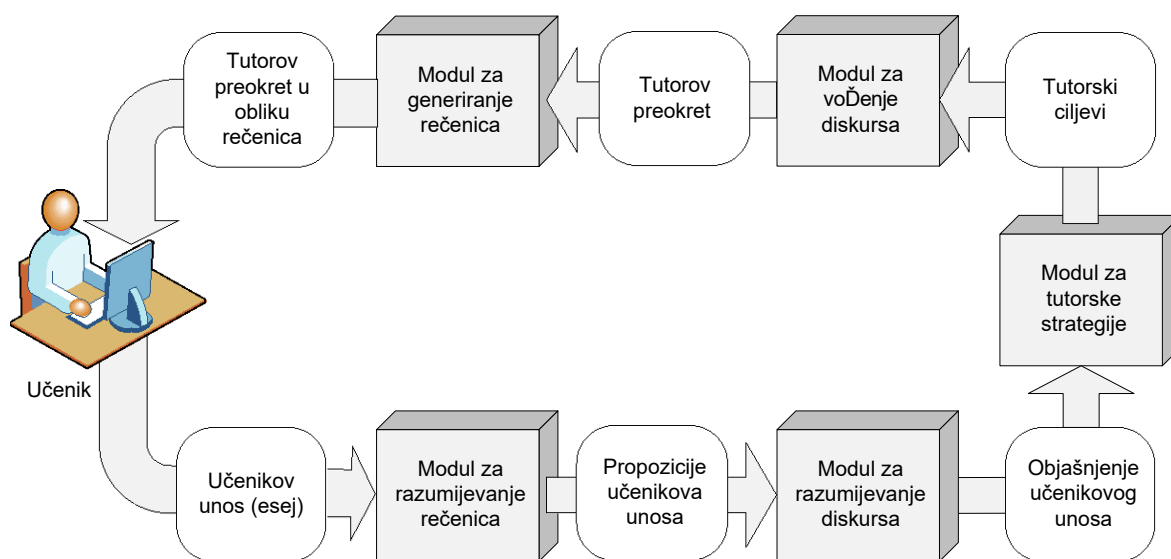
Tutorov preokret u obliku rečenica

Modul za generiranje rečenica

Tutorov preokret

Modul za voĐenje diskursa

Tutorski ciljevi

Modul za tutorske strategije

Učenik

Učenikov unos (esej)

Modul za razumijevanje rečenica

Propozicije učenikova unosa

Modul za razumijevanje diskursa

Objašnjenje učenikovog unosa